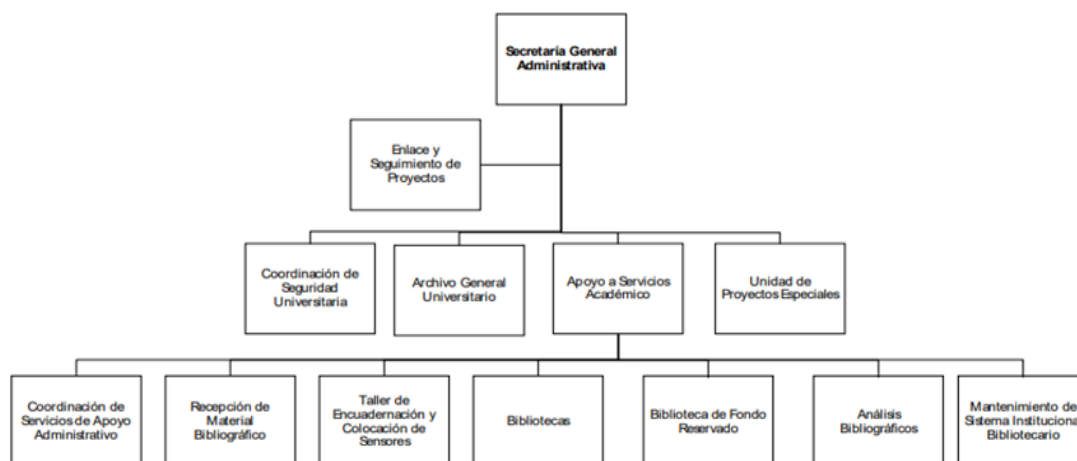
Secretaría General Administrativa

Enlace y Seguimiento de Proyectos

Coordinación de Seguridad Universitaria

Archivo General Universitario

Apoyo a Servicios Académico

Unidad de Proyectos Especiales

Coordinación de Servicios de Apoyo Administrativo

Recepción de Material Bibliográfico

Taller de Encuadernación y Colocación de Sensores

Bibliotecas

Biblioteca de Fondo Reservado

Análisis Bibliográficos

Mantenimiento de Sistema Instituciona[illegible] Bibliotecario